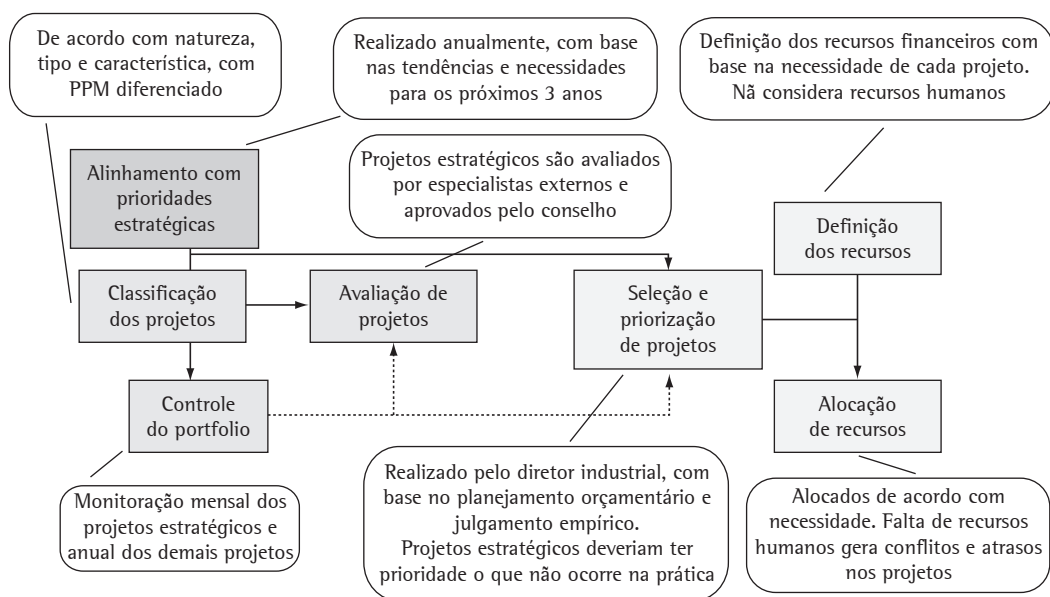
De acordo com natureza, tipo e característica, com PPM diferenciado

Realizado anualmente, com base nas tendências e necessidades para os próximos 3 anos

Definição dos recursos financeiros com base na necessidade de cada projeto. Nã considera recursos humanos

Alinhamento com prioridades estratégicas

Projetos estratégicos são avaliados por especialistas externos e aprovados pelo conselho

Definição dos recursos

Classificação dos projetos

Avaliação de projetos

Seleção e priorização de projetos

Controle do portfolio

Alocação de recursos

Monitoração mensal dos projetos estratégicos e anual dos demais projetos

Realizado pelo diretor industrial, com base no planejamento orçamentário e julgamento empírico. Projetos estratégicos deveriam ter prioridade o que não ocorre na prática

Alocados de acordo com necessidade. Falta de recursos humanos gera conflitos e atrasos nos projetos